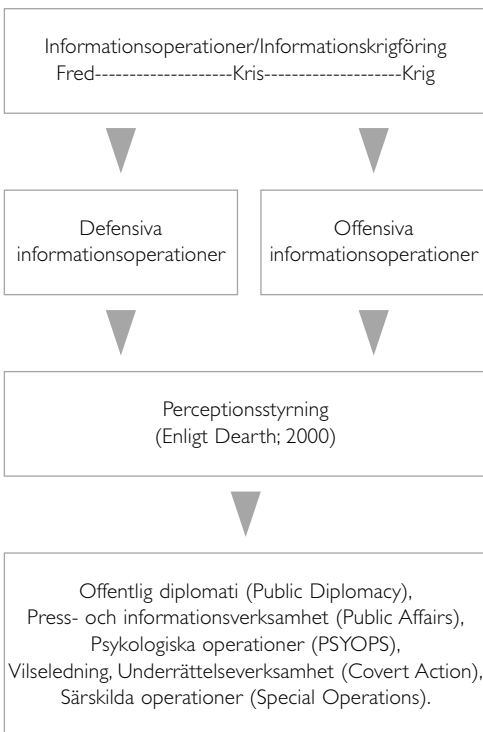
Informationsoperationer/Informationskrigföring
Fred--------------------Kris--------------------Krig

Defensiva informationsoperationer

Offensiva informationsoperationer

Perceptionsstyrning
(Enligt Dearth; 2000)

Offentlig diplomati (Public Diplomacy),
Press- och informationsverksamhet (Public Affairs),
Psykologiska operationer (PSYOPS),
Vilseledning, Underrättelseverksamhet (Covert Action),
Särskilda operationer (Special Operations).